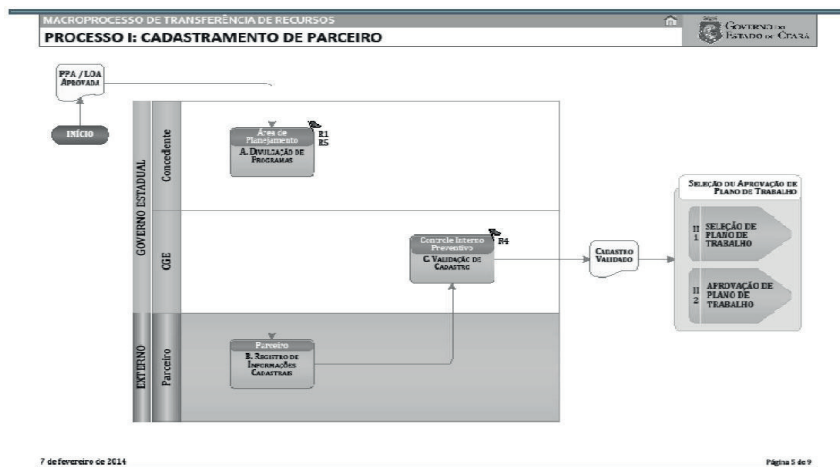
MACROPROCESSO DE TRANSFERÊNCIA DE RECURSOS
PROCESSO I: CADASTRAMENTO DE PARCEIRO

GOVERNO DO ESTADO DO CEARÁ

PPA / LOA APROVADA

INÍCIO

GOVERNO ESTADUAL

Concedente

Área de Planejamento
A. DIVULGAÇÃO DE PROGRAMAS
R1
R5

CGE

Controle Interno Preventivo
C. VALIDAÇÃO DE CADASTRO
R4

CADASTRO VALIDADO

EXTERNO

Parceiro

Parceiro
B. REGISTRO DE INFORMAÇÕES CADASTRAIS

SELEÇÃO OU APROVAÇÃO DE PLANO DE TRABALHO

II 1 SELEÇÃO DE PLANO DE TRABALHO

II 2 APROVAÇÃO DE PLANO DE TRABALHO

7 de fevereiro de 2014

Página 5 de 9